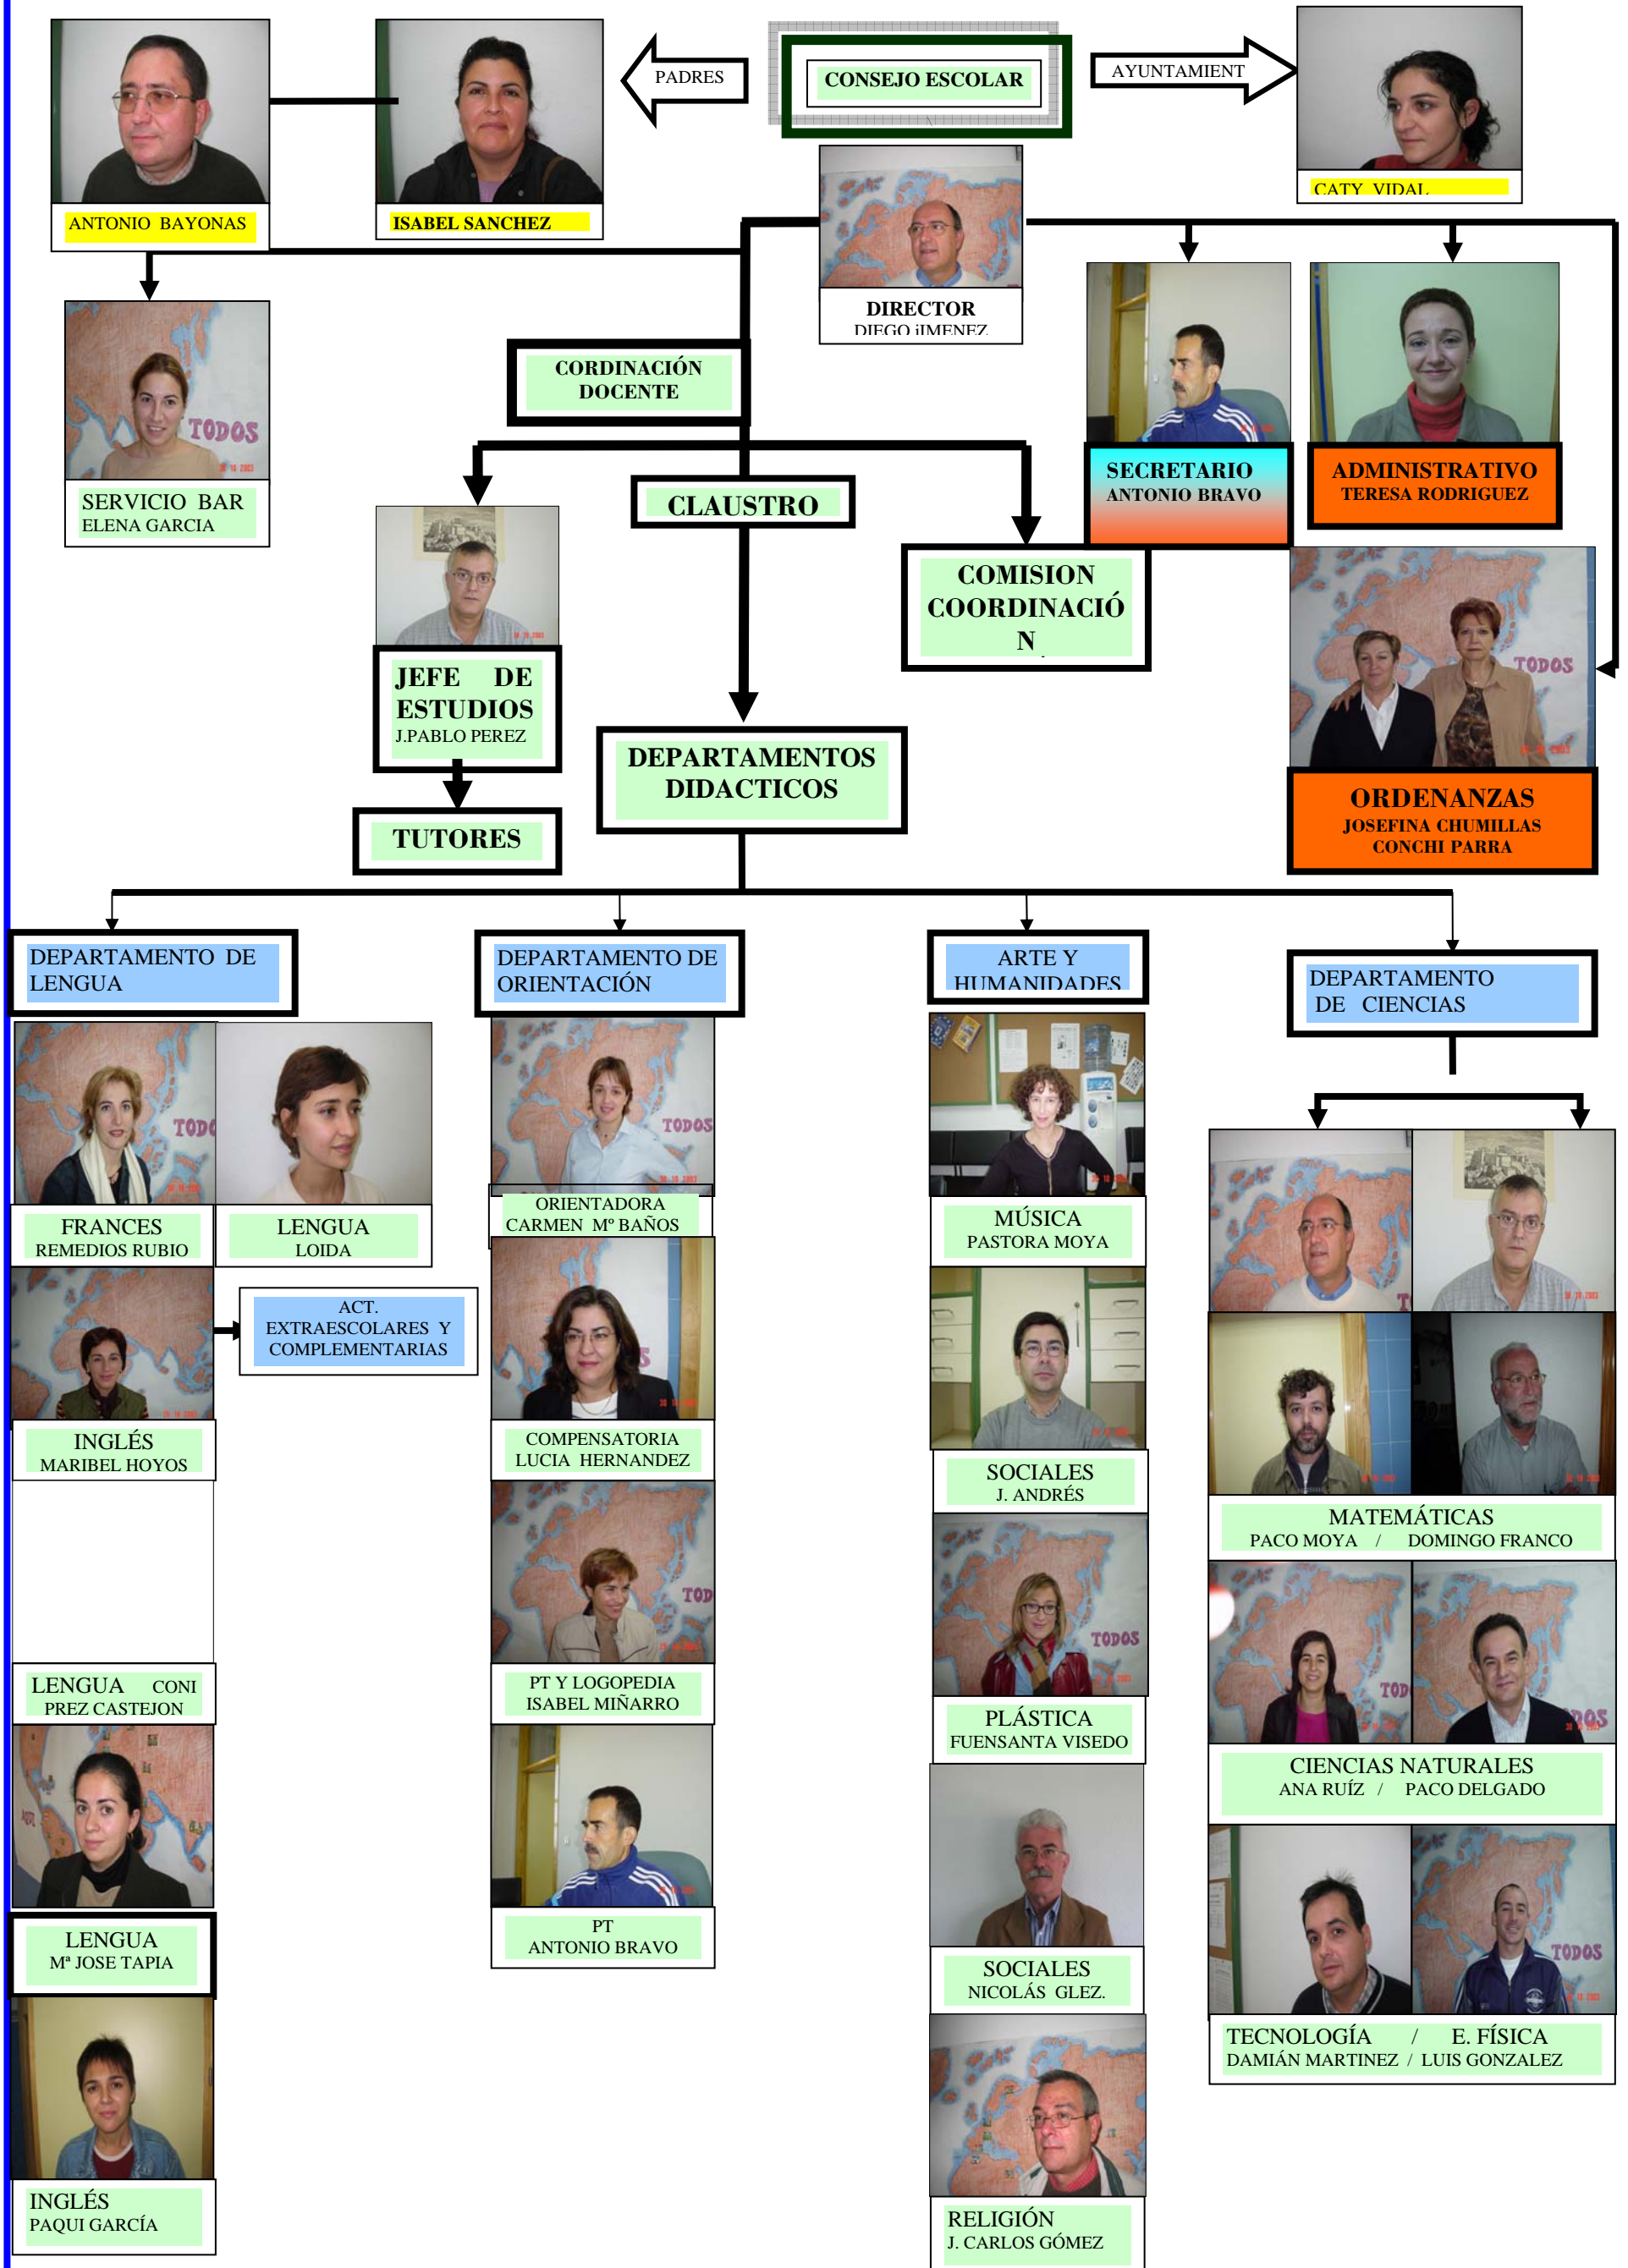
ANTONIO BAYONAS

ISABEL SANCHEZ

PADRES

CONSEJO ESCOLAR

AYUNTAMIENT

CATY VIDAL

DIRECTOR
DIEGO JIMENEZ

SERVICIO BAR
ELENA GARCIA

TODOS

CORDINACIÓN DOCENTE

CLAUSTRO

SECRETARIO
ANTONIO BRAVO

ADMINISTRATIVO
TERESA RODRIGUEZ

COMISION COORDINACIÓN

JEFE DE ESTUDIOS
J.PABLO PEREZ

TUTORES

DEPARTAMENTOS DIDACTICOS

ORDENANZAS
JOSEFINA CHUMILLAS
CONCHI PARRA

DEPARTAMENTO DE LENGUA

DEPARTAMENTO DE ORIENTACIÓN

ARTE Y HUMANIDADES

DEPARTAMENTO DE CIENCIAS

FRANCES
REMEDIOS RUBIO

LENGUA
LOIDA

ORIENTADORA
CARMEN Mº BAÑOS

MÚSICA
PASTORA MOYA

ACT. EXTRAESCOLARES Y COMPLEMENTARIAS

INGLÉS
MARIBEL HOYOS

COMPENSATORIA
LUCIA HERNANDEZ

SOCIALES
J. ANDRÉS

MATEMÁTICAS
PACO MOYA / DOMINGO FRANCO

LENGUA CONI PREZ CASTEJON

PT Y LOGOPEDIA
ISABEL MIÑARRO

PLÁSTICA
FUENSANTA VISEDO

CIENCIAS NATURALES
ANA RUÍZ / PACO DELGADO

LENGUA
Mª JOSE TAPIA

PT
ANTONIO BRAVO

SOCIALES
NICOLÁS GLEZ.

TECNOLOGÍA / E. FÍSICA
DAMIÁN MARTINEZ / LUIS GONZALEZ

INGLÉS
PAQUI GARCÍA

RELIGIÓN
J. CARLOS GÓMEZ